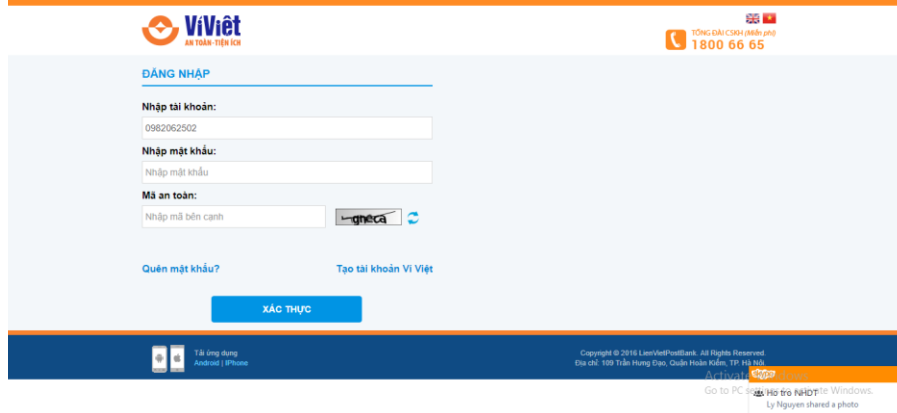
ViViệt
AN TOÀN-TIỆN ÍCH

TỔNG ĐÀI CSKH (Miễn phí)
1800 66 65

ĐĂNG NHẬP

Nhập tài khoản:
0982062502
Nhập mật khẩu:
Nhập mật khẩu
Mã an toàn:
Nhập mã bên cạnh
gneca

Quên mật khẩu?
Tạo tài khoản Ví Việt

XÁC THỰC

Tải ứng dụng
Android | iPhone

Copyright © 2016 LienVietPostBank. All Rights Reserved.
Địa chỉ: 109 Trần Hưng Đạo, Quận Hoàn Kiếm, TP. Hà Nội

Activate Windows
Go to PC settings to activate Windows.

skype
Hỗ trợ NHĐT
Ly Nguyen shared a photo